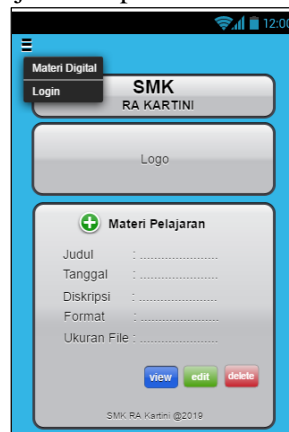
12:00

Materi Digital

Login

SMK
RA KARTINI

Logo

Materi Pelajaran

Judul : .......................

Tanggal : .......................

Diskripsi : .......................

Format : .......................

Ukuran File : .......................

view edit delete

SMK RA Kartini @2019